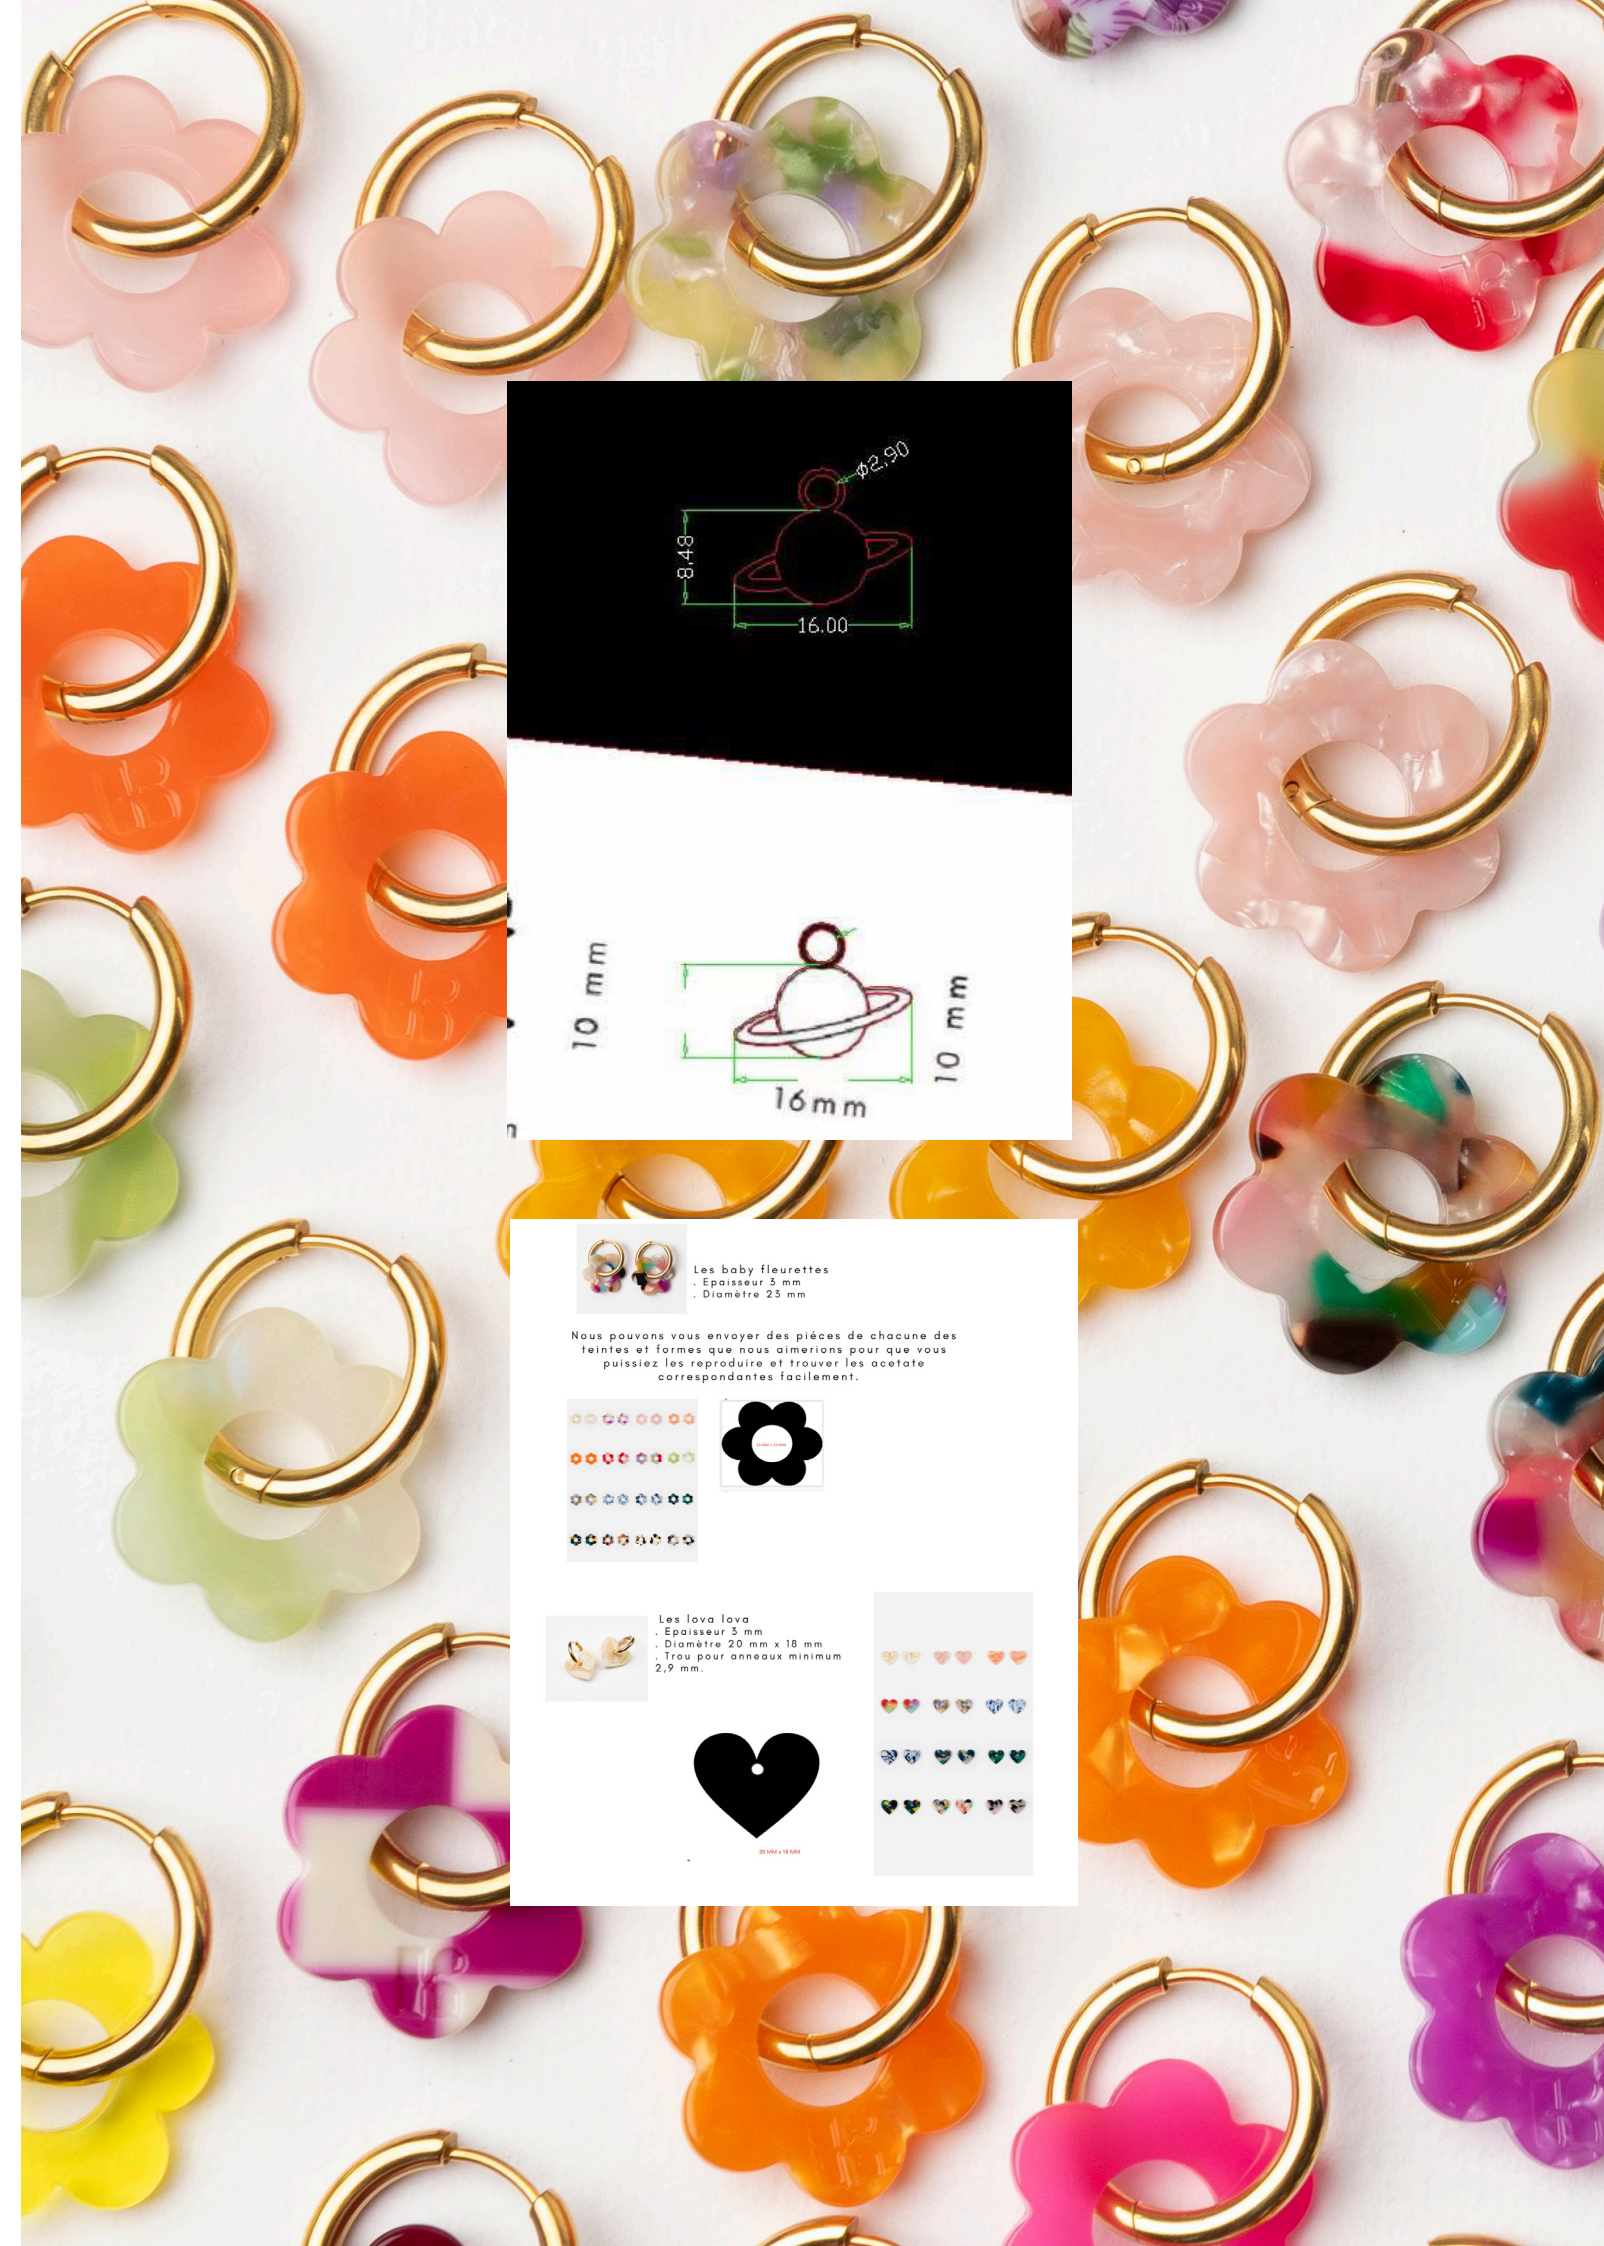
$\phi 2.90$

8.48

16.00

10 mm

10 mm

16mm

Les baby fleurettes
. Epaisseur 3 mm
. Diamètre 23 mm

Nous pouvons vous envoyer des piéces de chacune des teintes et formes que nous aimerions pour que vous puissiez les reproduire et trouver les acetate correspondantes facilement.

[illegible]

Les lova lova
. Epaisseur 3 mm
. Diamètre 20 mm x 18 mm
. Trou pour anneaux minimum 2,9 mm.

20 MM x 18 MM